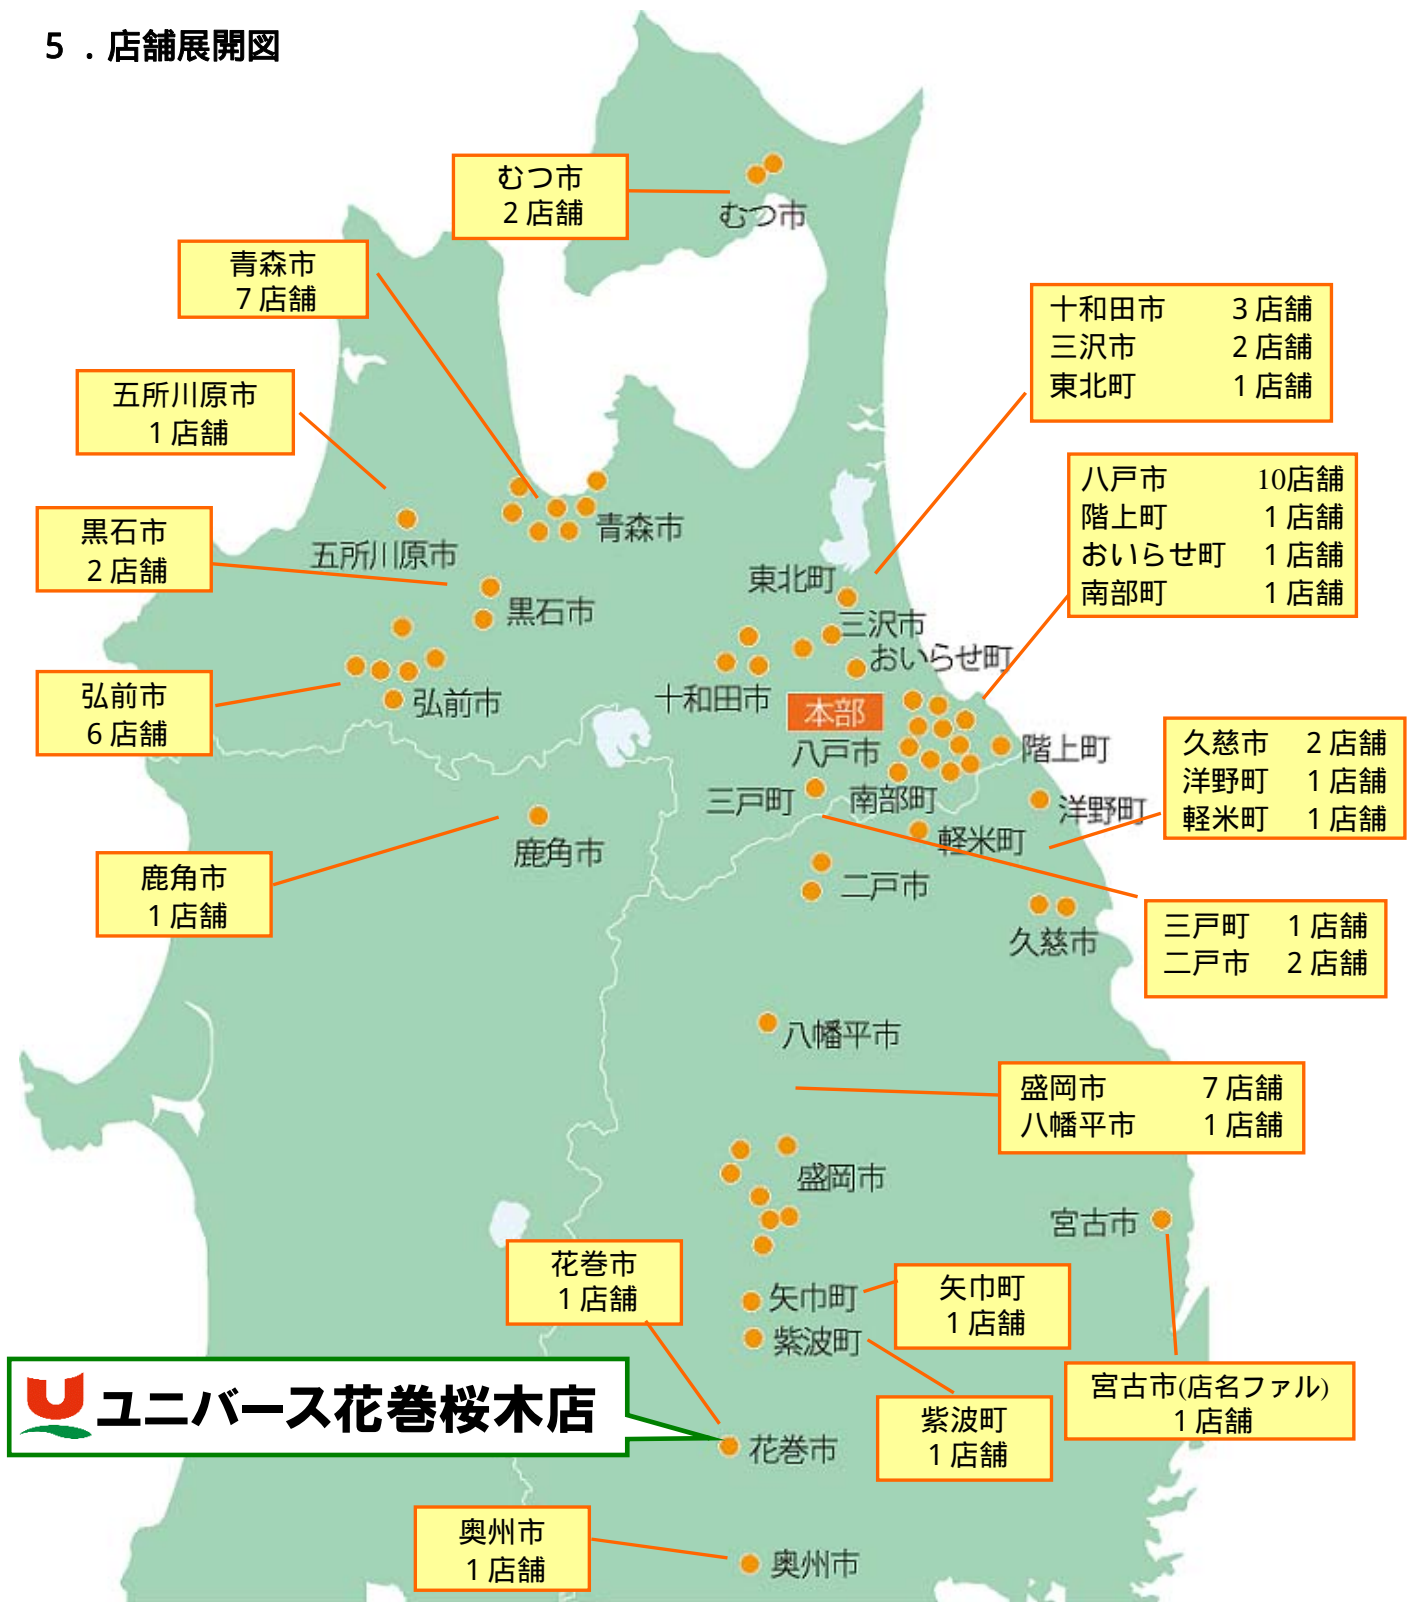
5．店舗展開図

むつ市
2 店舗

むつ市

青森市
7 店舗

十和田市 3 店舗
三沢市 2 店舗
東北町 1 店舗

五所川原市
1 店舗

八戸市 10店舗
階上町 1 店舗
おいらせ町 1 店舗
南部町 1 店舗

青森市

黒石市
2 店舗

五所川原市

東北町

黒石市

三沢市

おいらせ町

弘前市
6 店舗

十和田市

本部

弘前市

八戸市

階上町

久慈市 2 店舗
洋野町 1 店舗
軽米町 1 店舗

三戸町

南部町

洋野町

鹿角市

軽米町

鹿角市
1 店舗

二戸市

久慈市

三戸町 1 店舗
二戸市 2 店舗

八幡平市

盛岡市 7 店舗
八幡平市 1 店舗

盛岡市

宮古市

花巻市
1 店舗

矢巾町

矢巾町
1 店舗

紫波町

宮古市(店名ファル)
1 店舗

ユニバース花巻桜木店

花巻市

紫波町
1 店舗

奥州市
1 店舗

奥州市